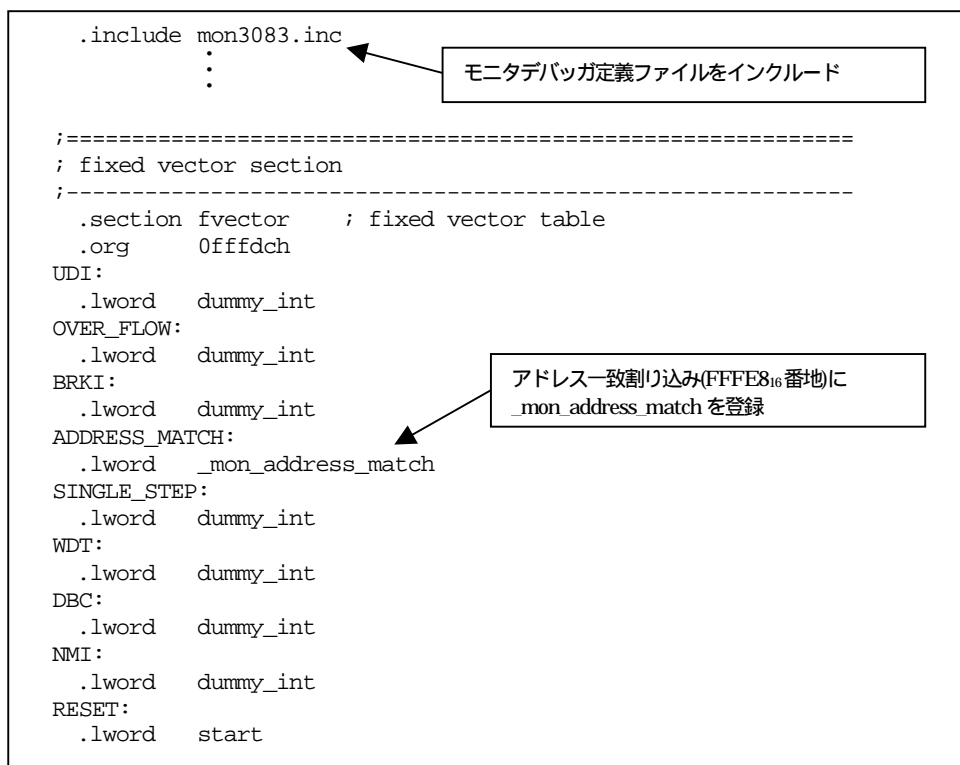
.include mon3083.inc
⋮

モニタデバッガ定義ファイルをインクルード

;==========================================================
; fixed vector section
;----------------------------------------------------------
.section fvector ; fixed vector table
.org 0fffdch
UDI:
.lword dummy_int
OVER_FLOW:
.lword dummy_int
BRKI:
.lword dummy_int
ADDRESS_MATCH:
.lword _mon_address_match
SINGLE_STEP:
.lword dummy_int
WDT:
.lword dummy_int
DBC:
.lword dummy_int
NMI:
.lword dummy_int
RESET:
.lword start

アドレス一致割り込み(FFFE8$_{16}$番地)に _mon_address_match を登録